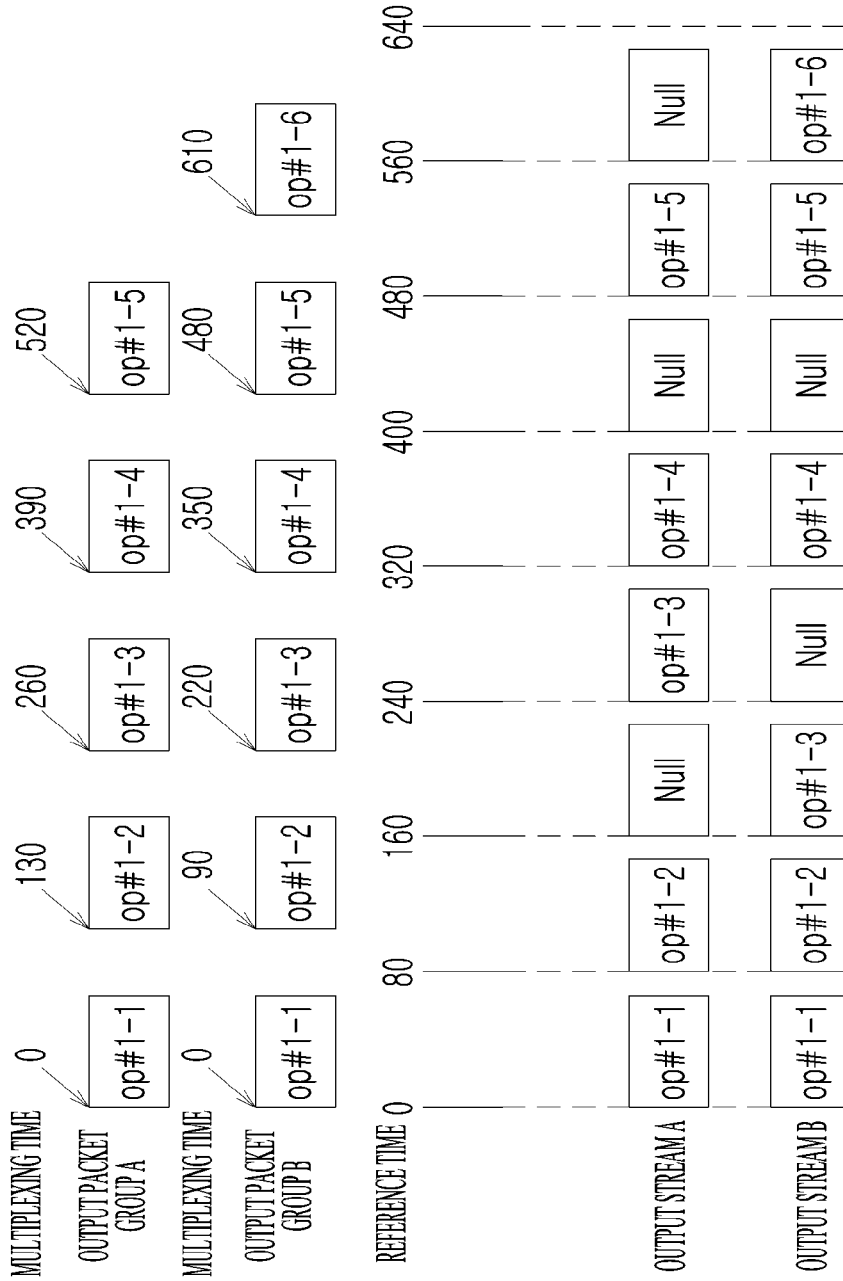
MULTIPLEXING TIME
0
130
260
390
520

OUTPUT PACKET GROUP A
op#1-1
op#1-2
op#1-3
op#1-4
op#1-5

MULTIPLEXING TIME
0
90
220
350
480
610

OUTPUT PACKET GROUP B
op#1-1
op#1-2
op#1-3
op#1-4
op#1-5
op#1-6

REFERENCE TIME
0
80
160
240
320
400
480
560
640

OUTPUT STREAM A
op#1-1
op#1-2
Null
op#1-3
op#1-4
Null
op#1-5
Null

OUTPUT STREAM B
op#1-1
op#1-2
op#1-3
Null
op#1-4
Null
op#1-5
op#1-6